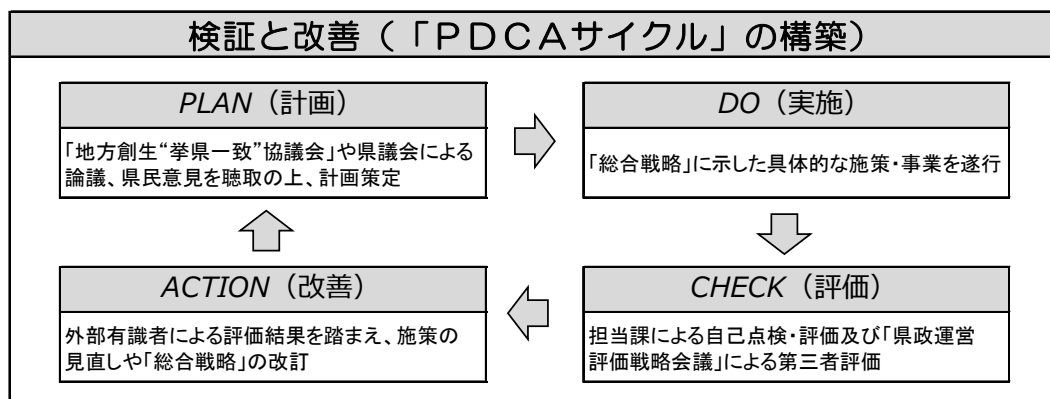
検証と改善（「ＰＤＣＡサイクル」の構築）

*PLAN*（計画）

「地方創生"挙県一致"協議会」や県議会による論議、県民意見を聴取の上、計画策定

*DO*（実施）

「総合戦略」に示した具体的な施策・事業を遂行

*CHECK*（評価）

担当課による自己点検・評価及び「県政運営評価戦略会議」による第三者評価

*ACTION*（改善）

外部有識者による評価結果を踏まえ、施策の見直しや「総合戦略」の改訂